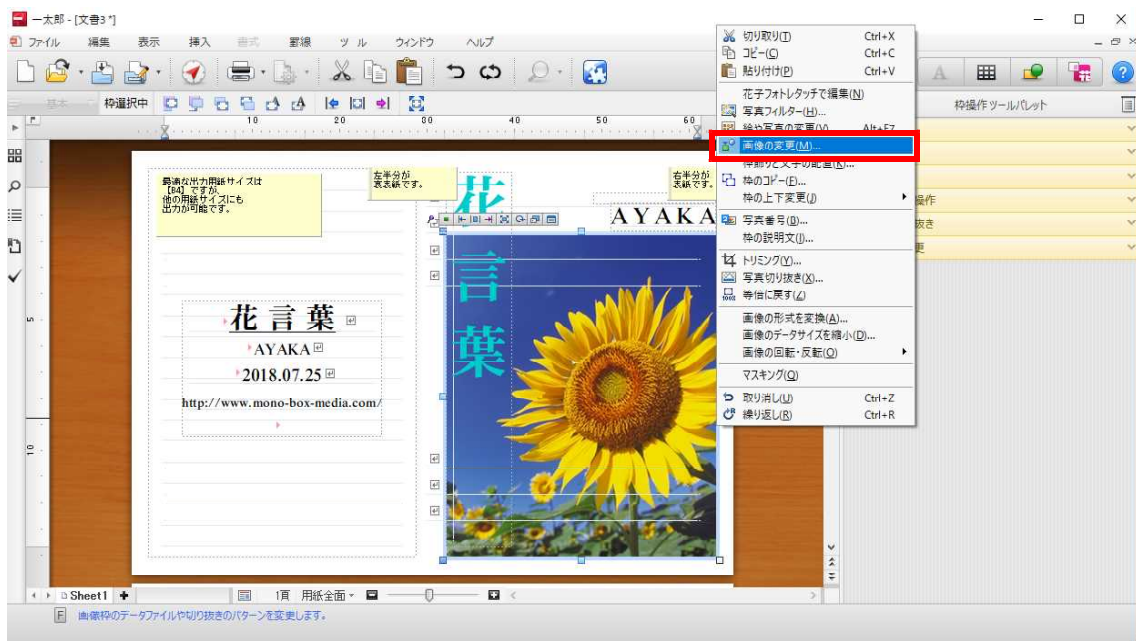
一太郎 - [文書3 *]

ファイル 編集 表示 挿入 書式 罫線 ツール ウィンドウ ヘルプ

基本 枠選択中

10 20 30 40 50 60

枠操作ツールパレット

操作
抜き
更

最適な出力用紙サイズは【B4】ですが、他の用紙サイズにも出力が可能です。

左半分が裏表紙です。

右半分が表紙です。

花
言
葉

AYAKA

花 言 葉

AYAKA

2018.07.25

http://www.mono-box-media.com/

切り取り(T) Ctrl+X
コピー(C) Ctrl+C
貼り付け(P) Ctrl+V
花子フォトレタッチで編集(N)
写真フィルター(H)...
絵や写真の変更(V) Alt+F7
画像の変更(M)...
枠飾りと文字の配置(K)...
枠のコピー(F)...
枠の上下変更(J)
写真番号(B)...
枠の説明文(I)...
トリミング(Y)...
写真切り抜き(X)...
等倍に戻す(Z)
画像の形式を変換(A)...
画像のデータサイズを縮小(D)...
画像の回転・反転(O)
マスキング(Q)
取り消し(U) Ctrl+Z
繰り返し(R) Ctrl+R

Sheet1

1頁 用紙全面

画像枠のデータファイルや切り抜きのパターンを変更します。